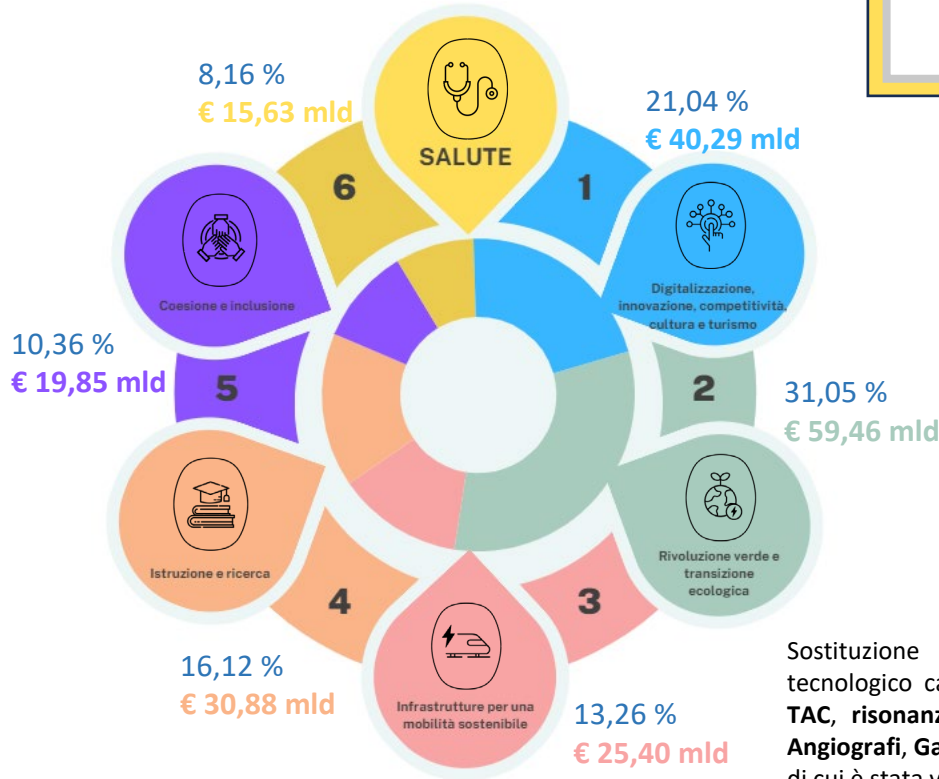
8,16 %
€ 15,63 mld

SALUTE

6

21,04 %
€ 40,29 mld

1

Digitalizzazione, innovazione, competitività, cultura e turismo

Coesione e inclusione

10,36 %
€ 19,85 mld

5

2

31,05 %
€ 59,46 mld

Istruzione e ricerca

Rivoluzione verde e transizione ecologica

4

3

16,12 %
€ 30,88 mld

Infrastrutture per una mobilità sostenibile

13,26 %
€ 25,40 mld

Sostituzione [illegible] tecnologico ca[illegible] **TAC**, **risonanz**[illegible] **Angiografi**, **Ga**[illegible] di cui è stata v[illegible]